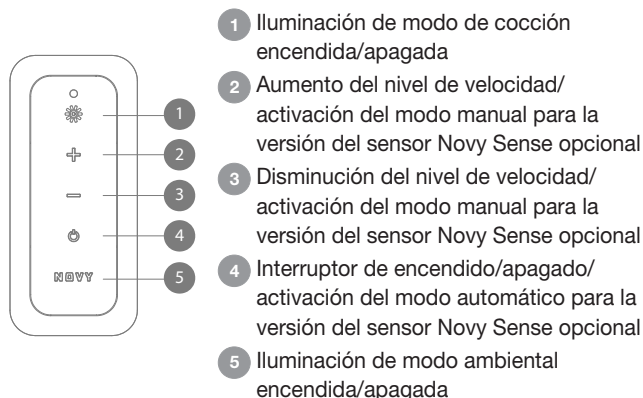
NOVY

1
2
3
4
5

1 Iluminación de modo de cocción encendida/apagada

2 Aumento del nivel de velocidad/ activación del modo manual para la versión del sensor Novy Sense opcional

3 Disminución del nivel de velocidad/ activación del modo manual para la versión del sensor Novy Sense opcional

4 Interruptor de encendido/apagado/ activación del modo automático para la versión del sensor Novy Sense opcional

5 Iluminación de modo ambiental encendida/apagada